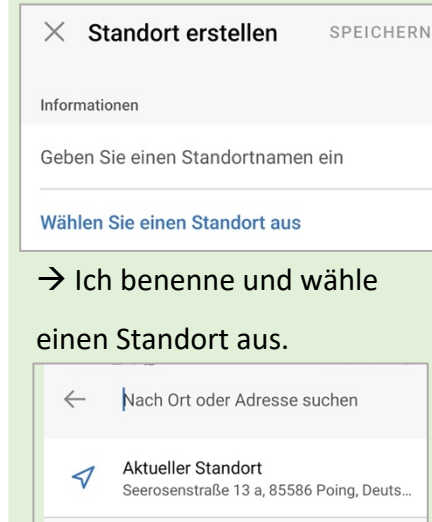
× Standort erstellen SPEICHERN

Informationen

Geben Sie einen Standortnamen ein

Wählen Sie einen Standort aus

→ Ich benenne und wähle einen Standort aus.

← Nach Ort oder Adresse suchen

Aktueller Standort
Seerosenstraße 13 a, 85586 Poing, Deuts...